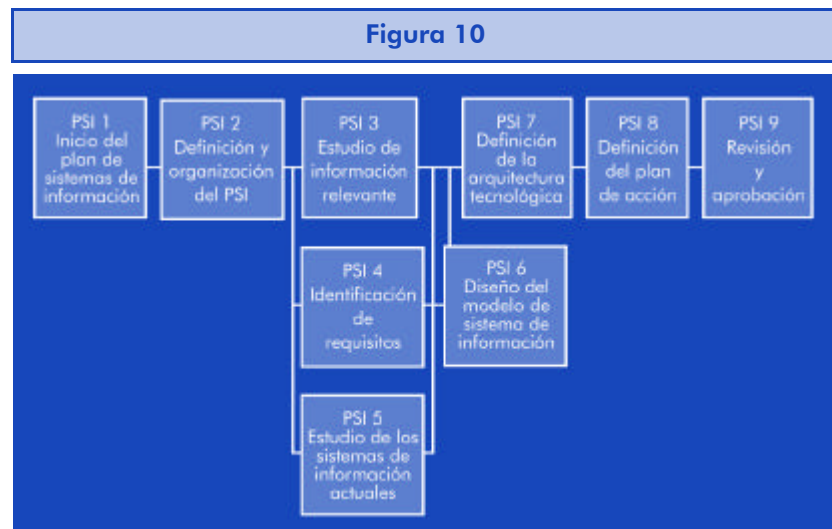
Figura 10

PSI 1
Inicio del plan de sistemas de información

PSI 2
Definición y organización del PSI

PSI 3
Estudio de información relevante

PSI 7
Definición de la arquitectura tecnológica

PSI 8
Definición del plan de acción

PSI 9
Revisión y aprobación

PSI 4
Identificación de requisitos

PSI 6
Diseño del modelo de sistema de información

PSI 5
Estudio de los sistemas de información actuales